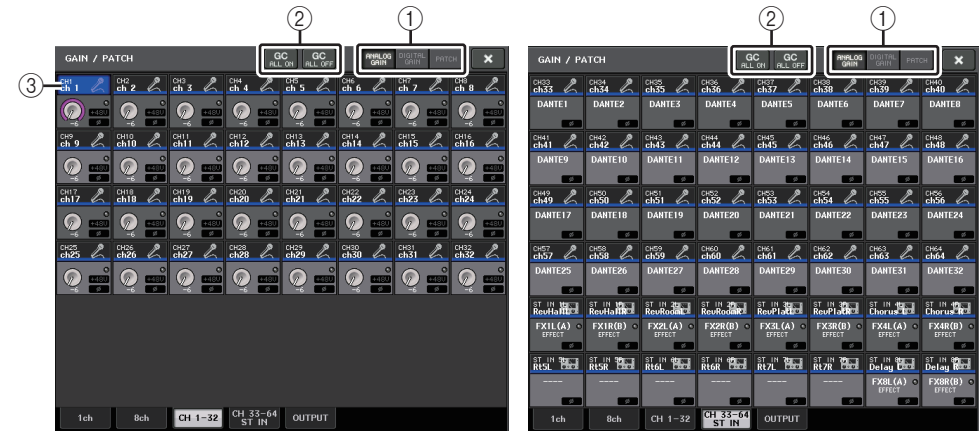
②
①
GAIN / PATCH
GC ALL ON
GC ALL OFF
ANALOG GAIN
DIGITAL GAIN
PATCH
③
CH1 ch 1
CH2 ch 2
CH3 ch 3
CH4 ch 4
CH5 ch 5
CH6 ch 6
CH7 ch 7
CH8 ch 8
CH9 ch 9
CH10 ch10
CH11 ch11
CH12 ch12
CH13 ch13
CH14 ch14
CH15 ch15
CH16 ch16
CH17 ch17
CH18 ch18
CH19 ch19
CH20 ch20
CH21 ch21
CH22 ch22
CH23 ch23
CH24 ch24
CH25 ch25
CH26 ch26
CH27 ch27
CH28 ch28
CH29 ch29
CH30 ch30
CH31 ch31
CH32 ch32
1ch
8ch
CH 1-32
CH 33-64 ST IN
OUTPUT

②
①
GAIN / PATCH
GC ALL ON
GC ALL OFF
ANALOG GAIN
DIGITAL GAIN
PATCH
CH33 ch33
CH34 ch34
CH35 ch35
CH36 ch36
CH37 ch37
CH38 ch38
CH39 ch39
CH40 ch40
DANTE1
DANTE2
DANTE3
DANTE4
DANTE5
DANTE6
DANTE7
DANTE8
CH41 ch41
CH42 ch42
CH43 ch43
CH44 ch44
CH45 ch45
CH46 ch46
CH47 ch47
CH48 ch48
DANTE9
DANTE10
DANTE11
DANTE12
DANTE13
DANTE14
DANTE15
DANTE16
CH49 ch49
CH50 ch50
CH51 ch51
CH52 ch52
CH53 ch53
CH54 ch54
CH55 ch55
CH56 ch56
DANTE17
DANTE18
DANTE19
DANTE20
DANTE21
DANTE22
DANTE23
DANTE24
CH57 ch57
CH58 ch58
CH59 ch59
CH60 ch60
CH61 ch61
CH62 ch62
CH63 ch63
CH64 ch64
DANTE25
DANTE26
DANTE27
DANTE28
DANTE29
DANTE30
DANTE31
DANTE32
ST IN 1L RevHall
ST IN 1R RevHall
ST IN 2L RevRoom
ST IN 2R RevRoom
ST IN 3L RevPlat
ST IN 3R RevPlat
ST IN 4L Chorus
ST IN 4R Chorus
FX1L(A) EFFECT
FX1R(B) EFFECT
FX2L(A) EFFECT
FX2R(B) EFFECT
FX3L(A) EFFECT
FX3R(B) EFFECT
FX4L(A) EFFECT
FX4R(B) EFFECT
ST IN 5L Rt5L
ST IN 5R Rt5R
ST IN 6L Rt6L
ST IN 6R Rt6R
ST IN 7L Rt7L
ST IN 7R Rt7R
ST IN 8L Delay
ST IN 8R Delay
----
----
----
----
----
----
FX8L(A) EFFECT
FX8R(B) EFFECT
1ch
8ch
CH 1-32
CH 33-64 ST IN
OUTPUT